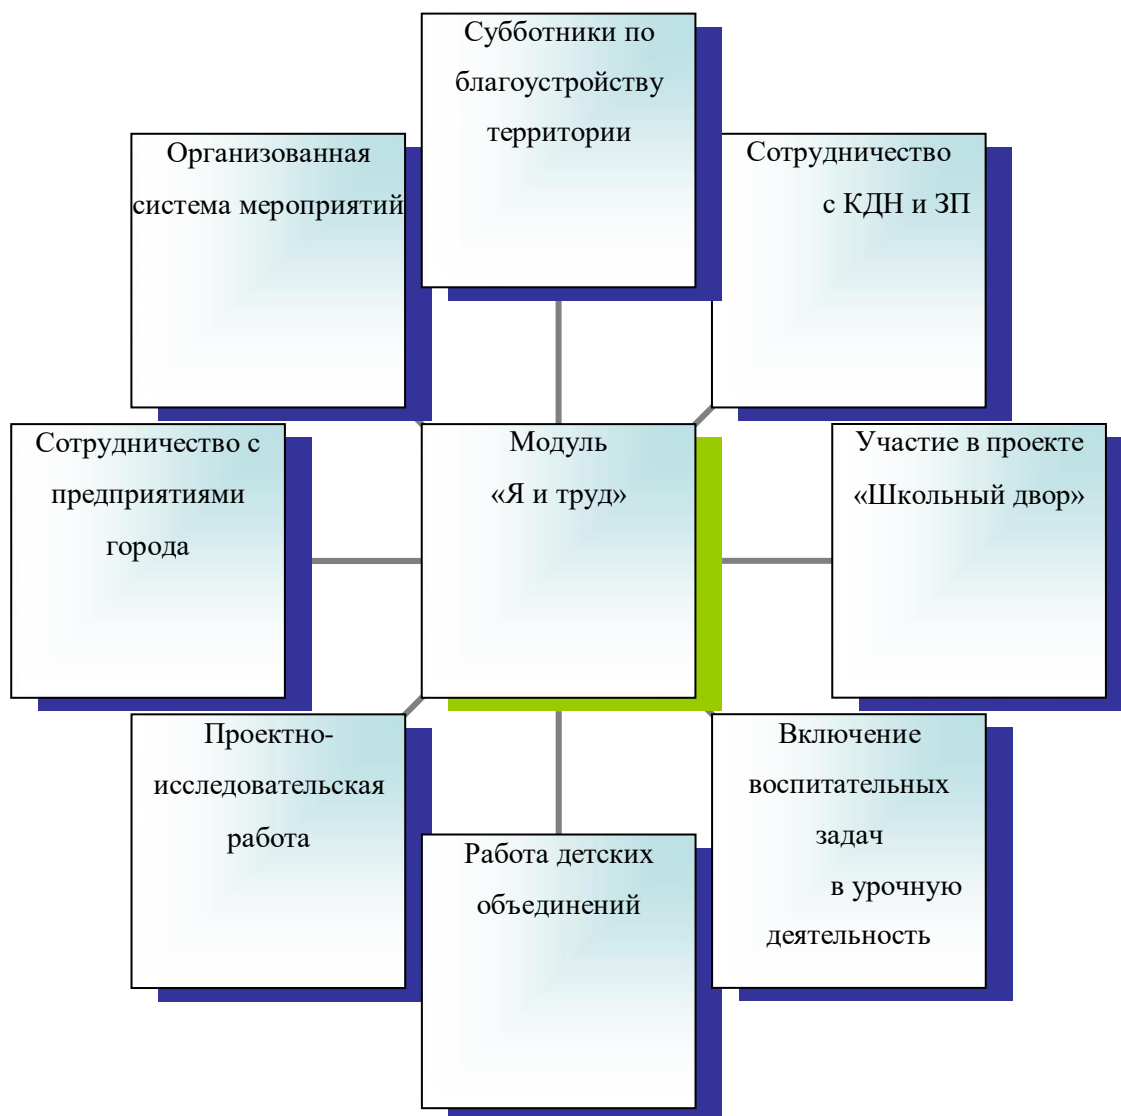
Субботники по благоустройству территории

Организованная система мероприятий

Сотрудничество с КДН и ЗП

Сотрудничество с предприятиями города

Модуль «Я и труд»

Участие в проекте «Школьный двор»

Проектно-исследовательская работа

Включение воспитательных задач в урочную деятельность

Работа детских объединений